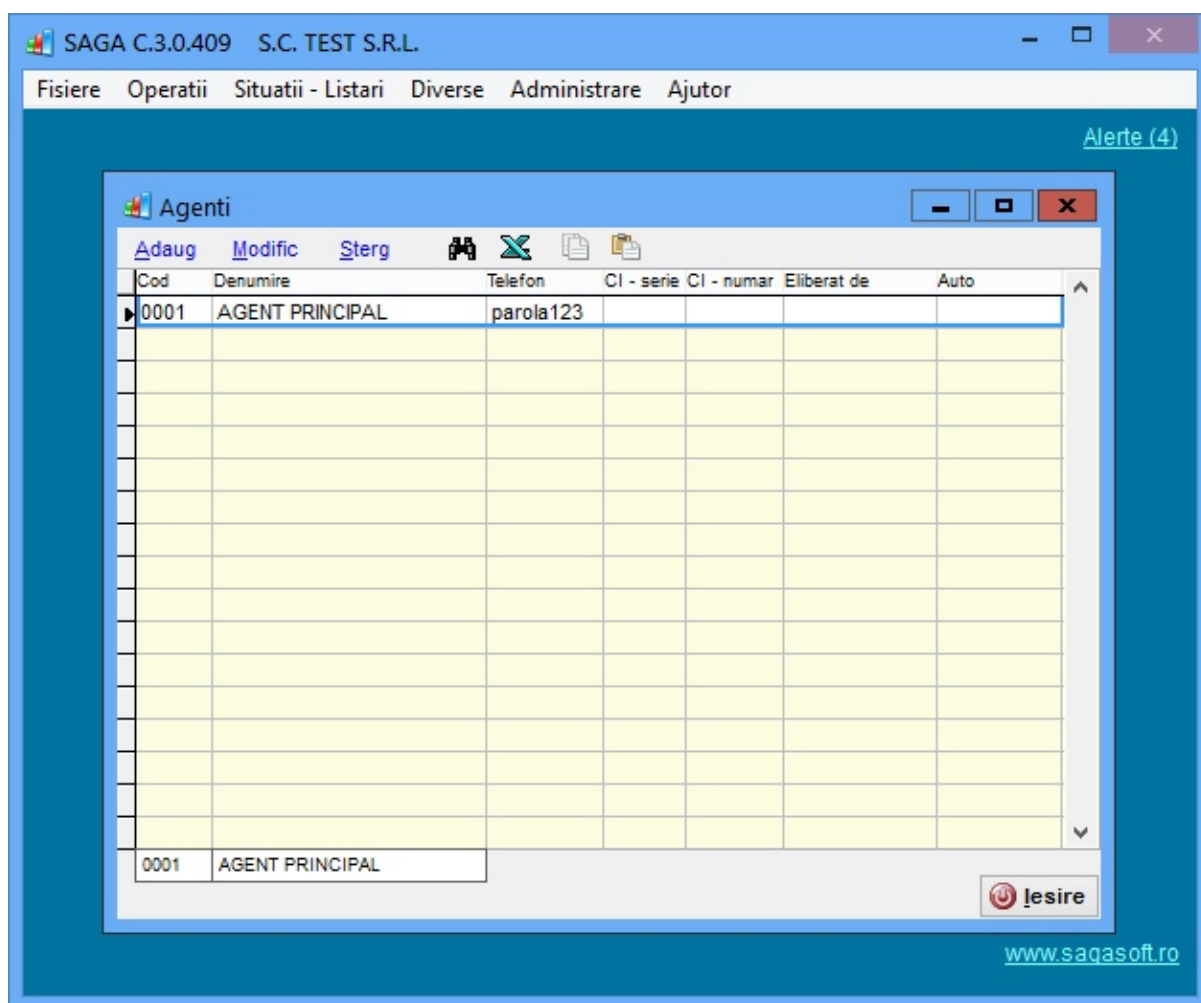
SAGA C.3.0.409 S.C. TEST S.R.L.

Fisiere Operatii Situatii - Listari Diverse Administrare Ajutor

Alerte (4)

Agenti

Adaug Modific Sterg

| Cod | Denumire | Telefon | CI - serie | CI - numar | Eliberat de | Auto |
|---|---|---|---|---|---|---|
| 0001 | AGENT PRINCIPAL | parola123 | | | | |

0001 AGENT PRINCIPAL

Iesire

www.sagasoft.ro